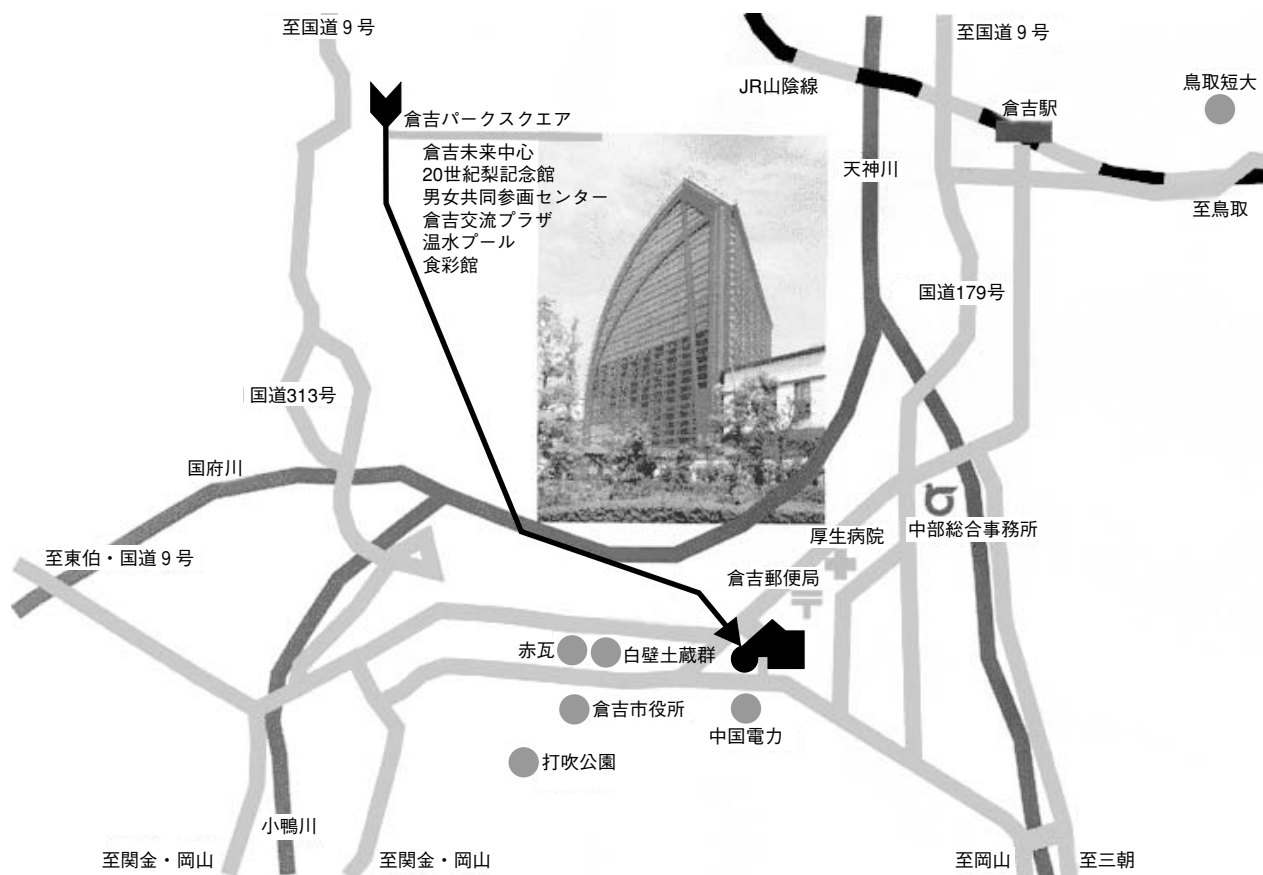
至国道９号

倉吉パークスクエア
倉吉未来中心
20世紀梨記念館
男女共同参画センター
倉吉交流プラザ
温水プール
食彩館

JR山陰線

至国道９号

鳥取短大

倉吉駅

天神川

至鳥取

国道179号

国道313号

国府川

至東伯・国道９号

厚生病院

中部総合事務所

倉吉郵便局

赤瓦

白壁土蔵群

倉吉市役所

中国電力

打吹公園

小鴨川

至関金・岡山

至関金・岡山

至岡山

至三朝